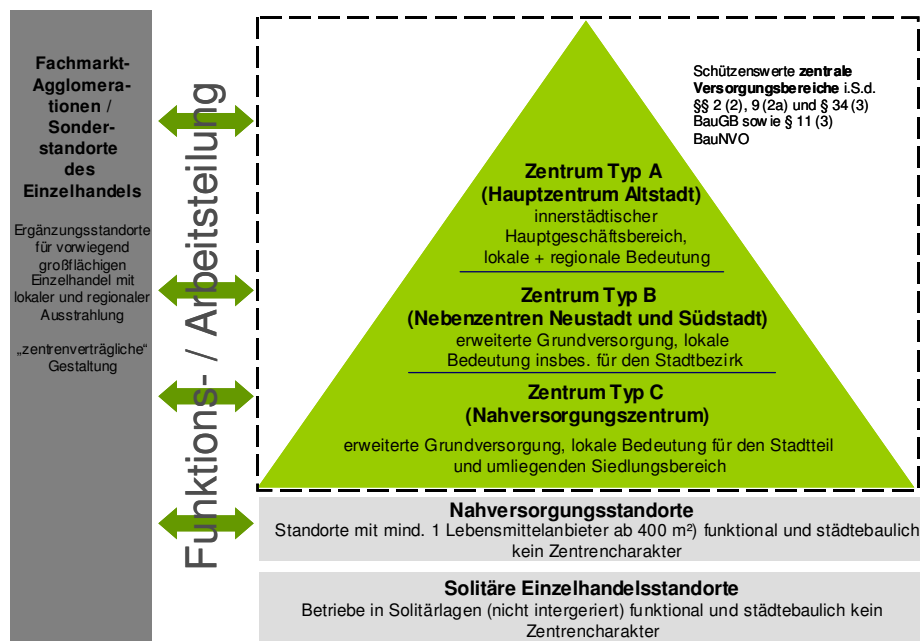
Fachmarkt-Agglomerationen / Sonderstandorte des Einzelhandels

Ergänzungsstandorte für vorwiegend großflächigen Einzelhandel mit lokaler und regionaler Ausstrahlung

„zentrenverträgliche“ Gestaltung

Funktions- / Arbeitsteilung

Schützenswerte **zentrale Versorgungsbereiche** i.S.d. §§ 2 (2), 9 (2a) und § 34 (3) BauGB sowie § 11 (3) BauNVO

**Zentrum Typ A (Hauptzentrum Altstadt)**
innerstädtischer Hauptgeschäftsbereich, lokale + regionale Bedeutung

**Zentrum Typ B (Nebenzentren Neustadt und Südstadt)**
erweiterte Grundversorgung, lokale Bedeutung insbes. für den Stadtbezirk

**Zentrum Typ C (Nahversorgungszentrum)**
erweiterte Grundversorgung, lokale Bedeutung für den Stadtteil und umliegenden Siedlungsbereich

**Nahversorgungsstandorte**
Standorte mit mind. 1 Lebensmittelanbieter ab 400 m²) funktional und städtebaulich kein Zentrencharakter

**Solitäre Einzelhandelsstandorte**
Betriebe in Solitärlagen (nicht intergeriert) funktional und städtebaulich kein Zentrencharakter